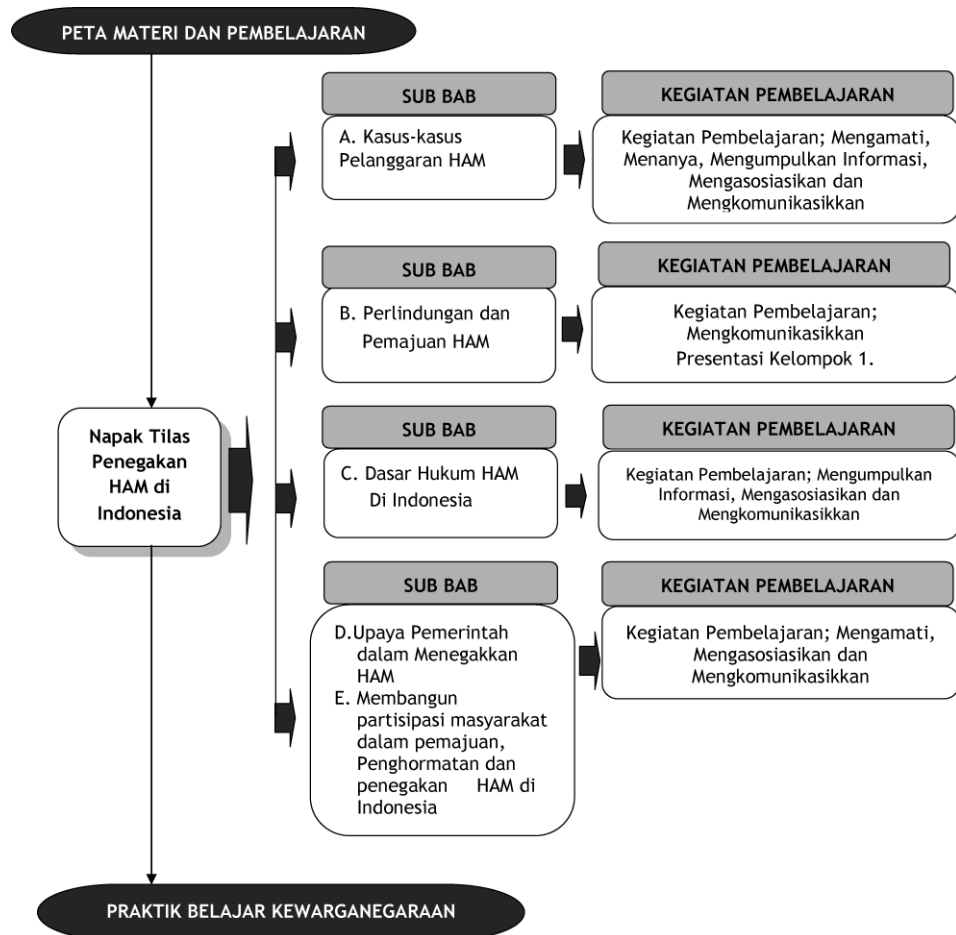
PETA MATERI DAN PEMBELAJARAN

Napak Tilas Penegakan HAM di Indonesia

SUB BAB

A. Kasus-kasus Pelanggaran HAM

KEGIATAN PEMBELAJARAN

Kegiatan Pembelajaran; Mengamati, Menanya, Mengumpulkan Informasi, Mengasosiasikan dan Mengkomunikasikkan

SUB BAB

B. Perlindungan dan Pemajuan HAM

KEGIATAN PEMBELAJARAN

Kegiatan Pembelajaran; Mengkomunikasikkan Presentasi Kelompok 1.

SUB BAB

C. Dasar Hukum HAM Di Indonesia

KEGIATAN PEMBELAJARAN

Kegiatan Pembelajaran; Mengumpulkan Informasi, Mengasosiasikan dan Mengkomunikasikkan

SUB BAB

D.Upaya Pemerintah dalam Menegakkan HAM
E. Membangun partisipasi masyarakat dalam pemajuan, Penghormatan dan penegakan HAM di Indonesia

KEGIATAN PEMBELAJARAN

Kegiatan Pembelajaran; Mengamati, Mengasosiasikan dan Mengkomunikasikkan

PRAKTIK BELAJAR KEWARGANEGARAAN